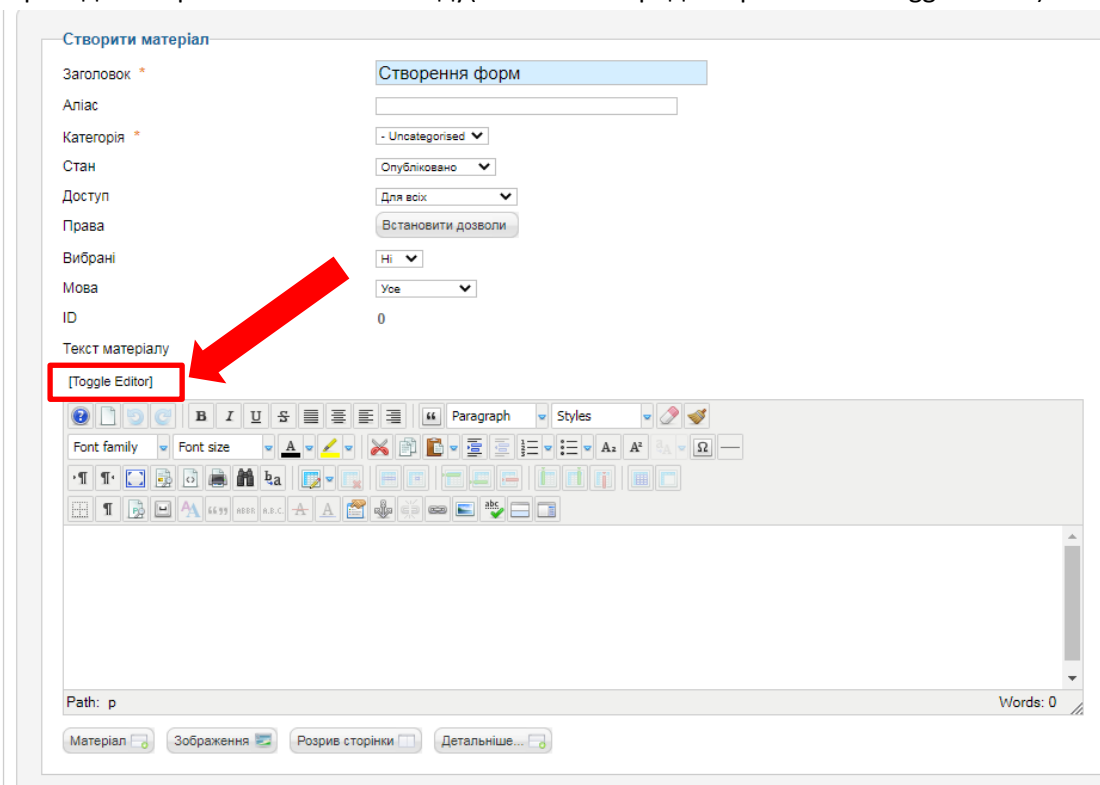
Створити матеріал

Заголовок * Створення форм

Аліас

Категорія * - Uncategorised

Стан Опубліковано

Доступ Для всіх

Права Встановити дозволи

Вибрані Ні

Мова Усе

ID 0

Текст матеріалу

[Toggle Editor]

Paragraph Styles

Font family Font size

Path: p

Words: 0

Матеріал Зображення Розрив сторінки Детальніше...